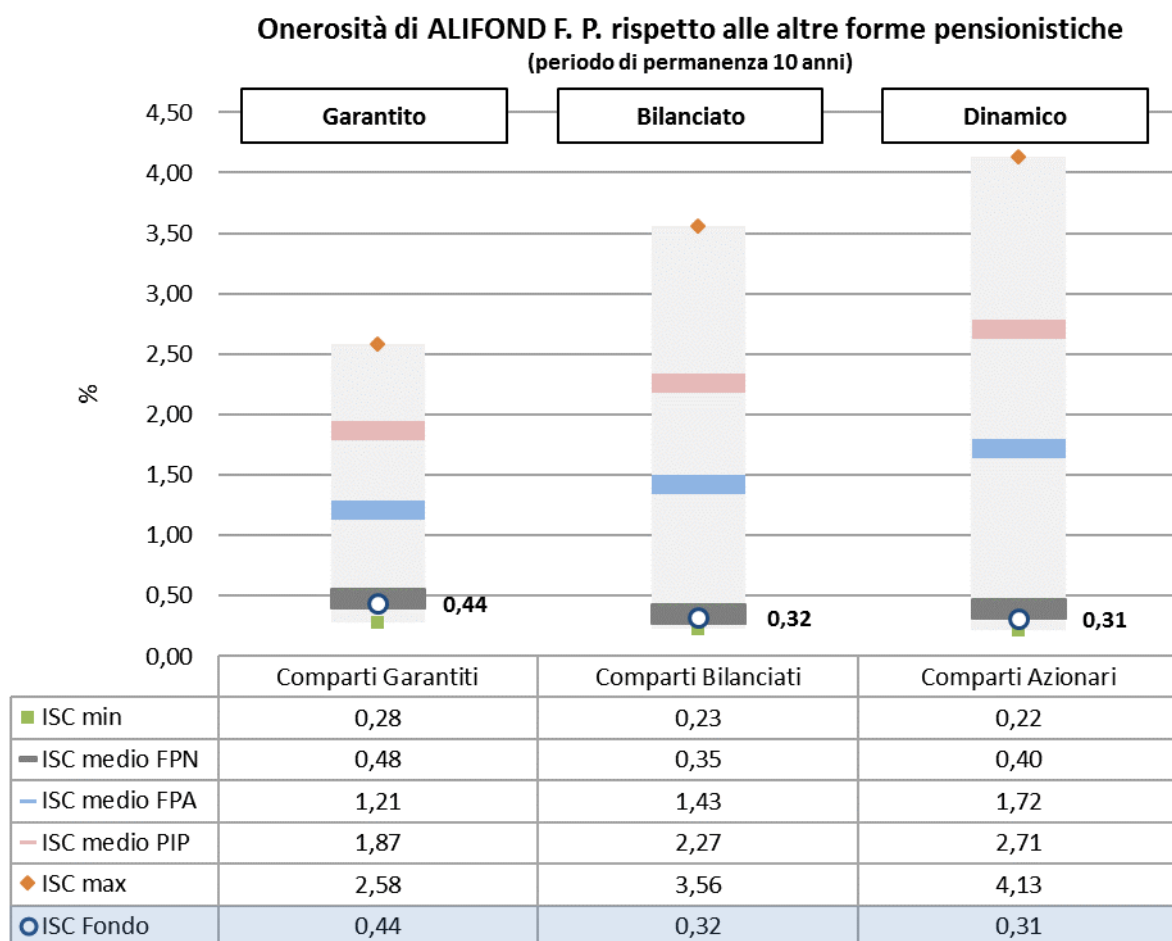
Onerosità di ALIFOND F. P. rispetto alle altre forme pensionistiche
(periodo di permanenza 10 anni)

Garantito

Bilanciato

Dinamico

4,50
4,00
3,50
3,00
2,50
2,00
1,50
1,00
0,50
0,00

%

0,44

0,32

0,31

| | Comparti Garantiti | Comparti Bilanciati | Comparti Azionari |
|---|---|---|---|
| ISC min | 0,28 | 0,23 | 0,22 |
| ISC medio FPN | 0,48 | 0,35 | 0,40 |
| ISC medio FPA | 1,21 | 1,43 | 1,72 |
| ISC medio PIP | 1,87 | 2,27 | 2,71 |
| ISC max | 2,58 | 3,56 | 4,13 |
| ISC Fondo | 0,44 | 0,32 | 0,31 |